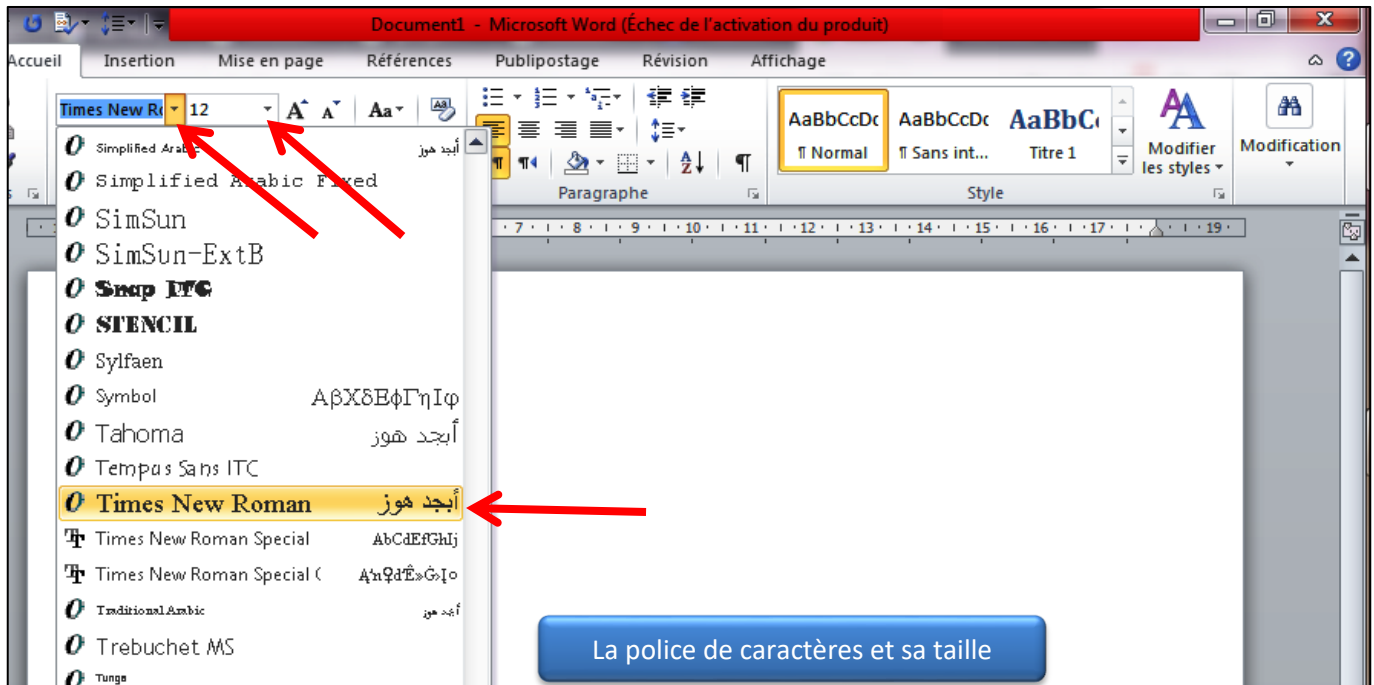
Document1 - Microsoft Word (Échec de l'activation du produit)

Accueil Insertion Mise en page Références Publipostage Révision Affichage

Times New Ro 12

Simplified Arabic أبجد هوز
Simplified Arabic Fixed
SimSun
SimSun-ExtB
Snap ITC
STENCIL
Sylfaen
Symbol ΑβΧδΕφΓηΙφ
Tahoma أبجد هوز
Tempus Sans ITC
Times New Roman أبجد هوز
Times New Roman Special AbCdEfGhIj
Times New Roman Special (
Traditional Arabic أبجد هوز
Trebuchet MS
Tunga

Paragraphe

AaBbCcDc ¶ Normal
AaBbCcDc ¶ Sans int...
AaBbC Titre 1
Modifier les styles
Style
Modification

· 7 · 1 · 8 · 1 · 9 · 1 · 10 · 1 · 11 · 1 · 12 · 1 · 13 · 1 · 14 · 1 · 15 · 1 · 16 · 1 · 17 · 1 · 19 ·

La police de caractères et sa taille